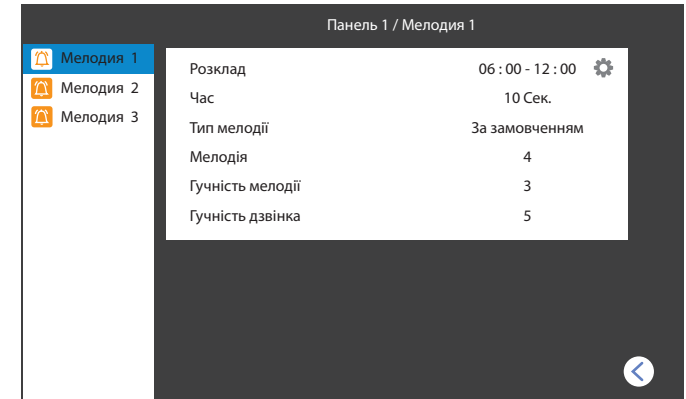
Панель 1 / Мелодия 1

Мелодия 1
Мелодия 2
Мелодия 3

| Розклад | 06 : 00 - 12 : 00 |
|---|---|
| Час | 10 Сек. |
| Тип мелодії | За замовченням |
| Мелодія | 4 |
| Гучність мелодії | 3 |
| Гучність дзвінка | 5 |